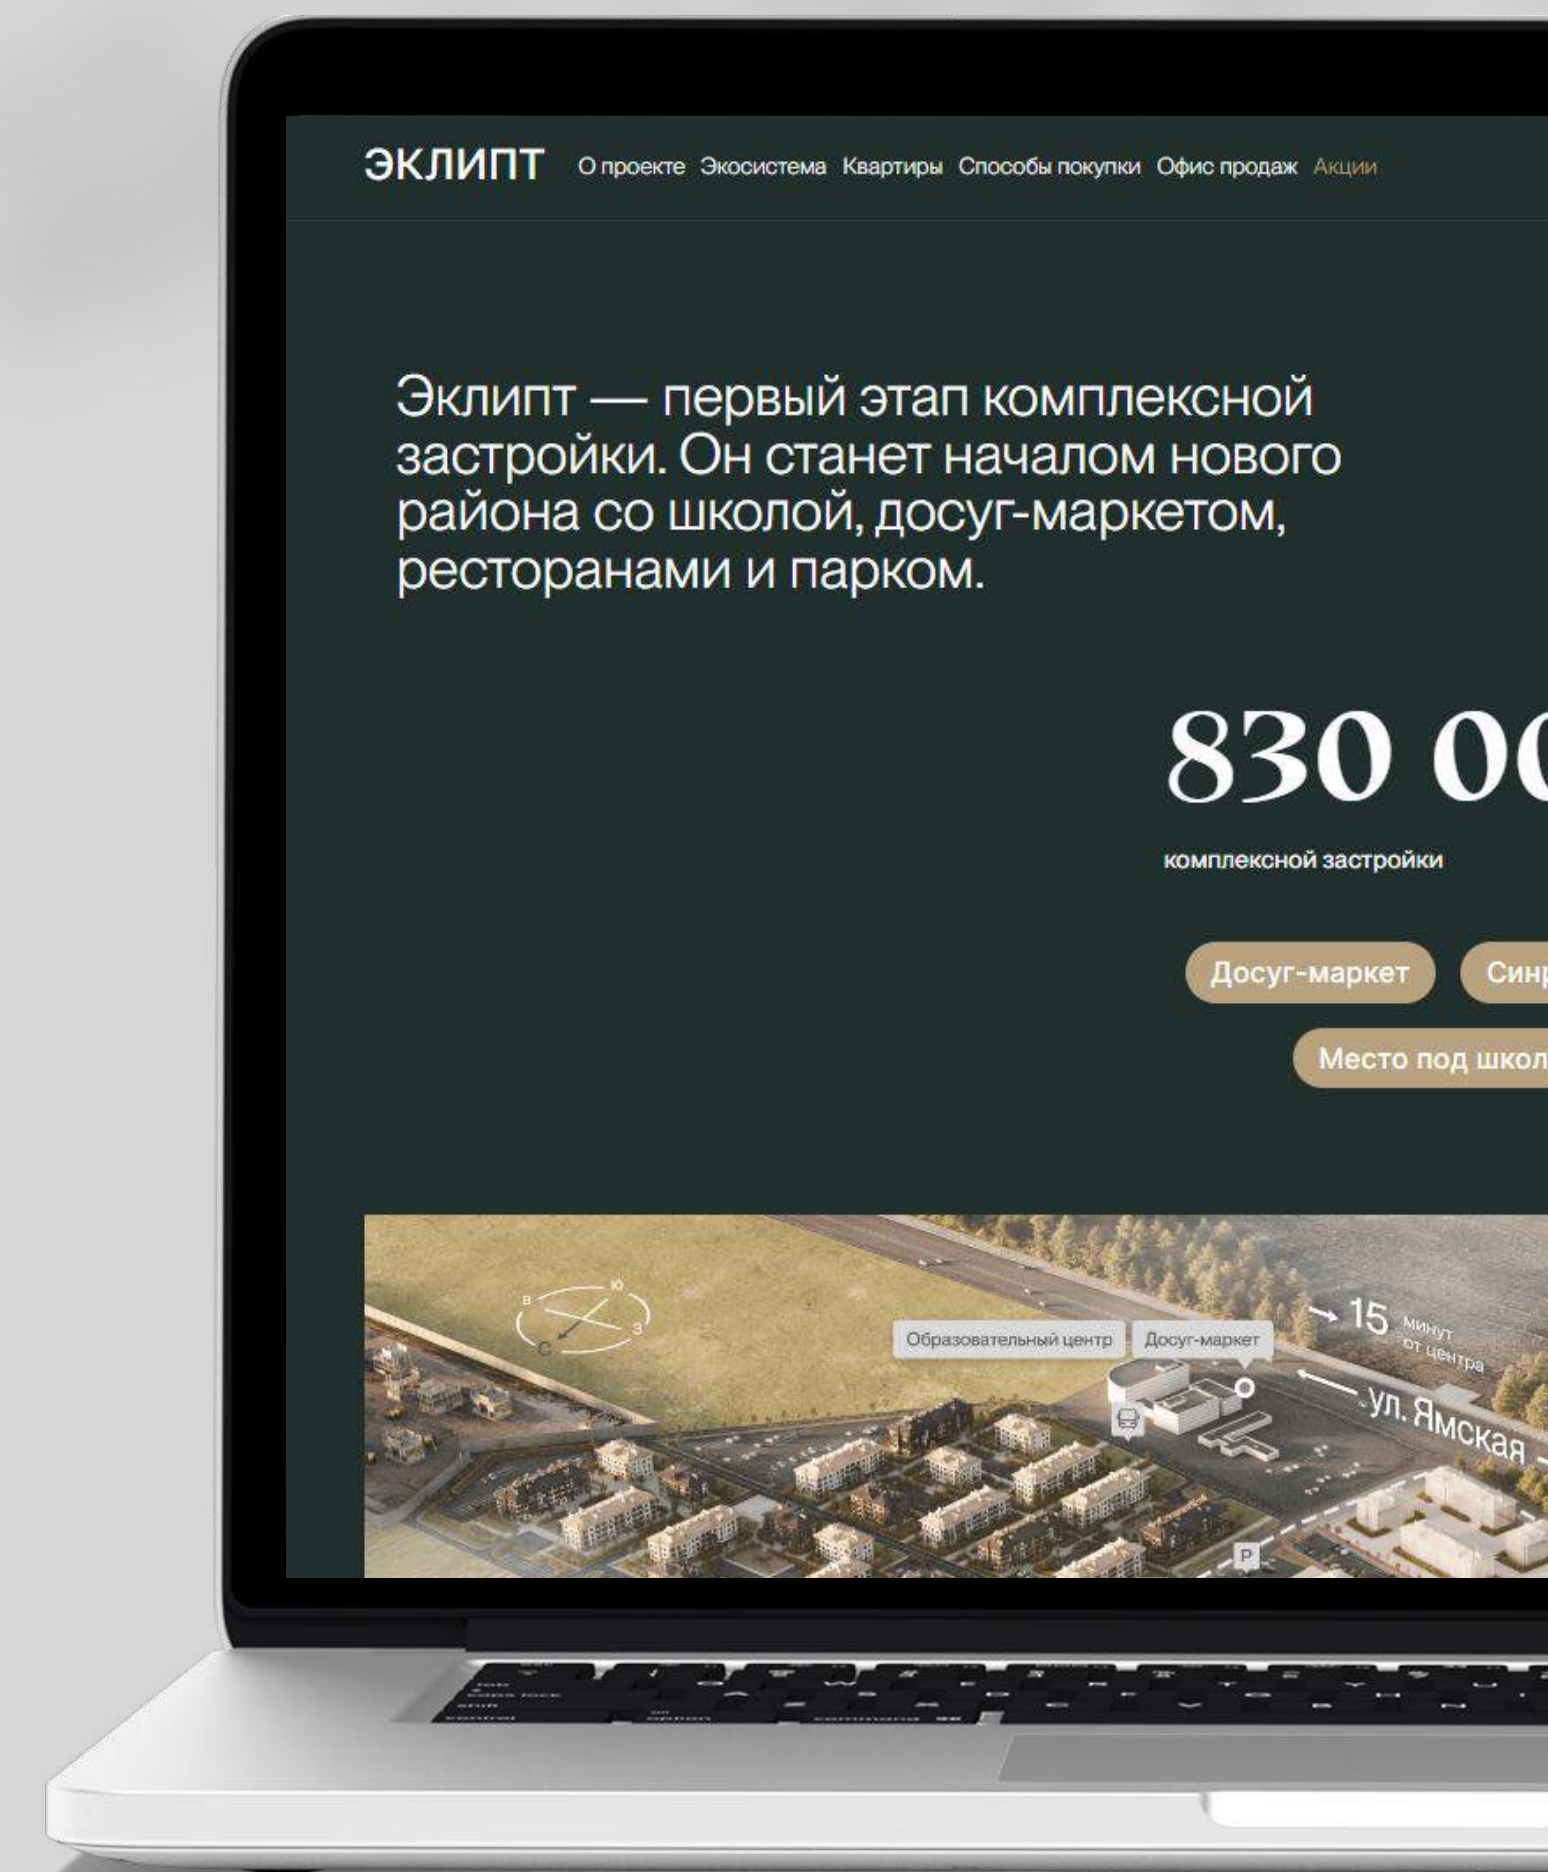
ЭКЛИПТ О проекте Экосистема Квартиры Способы покупки Офис продаж Акции

Эклипт — первый этап комплексной застройки. Он станет началом нового района со школой, досуг-маркетом, ресторанами и парком.

830 00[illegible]

комплексной застройки

Досуг-маркет Син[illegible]

Место под школ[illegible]

В Ю З С

Образовательный центр Досуг-маркет

15 минут от центра

ул. Ямская

P